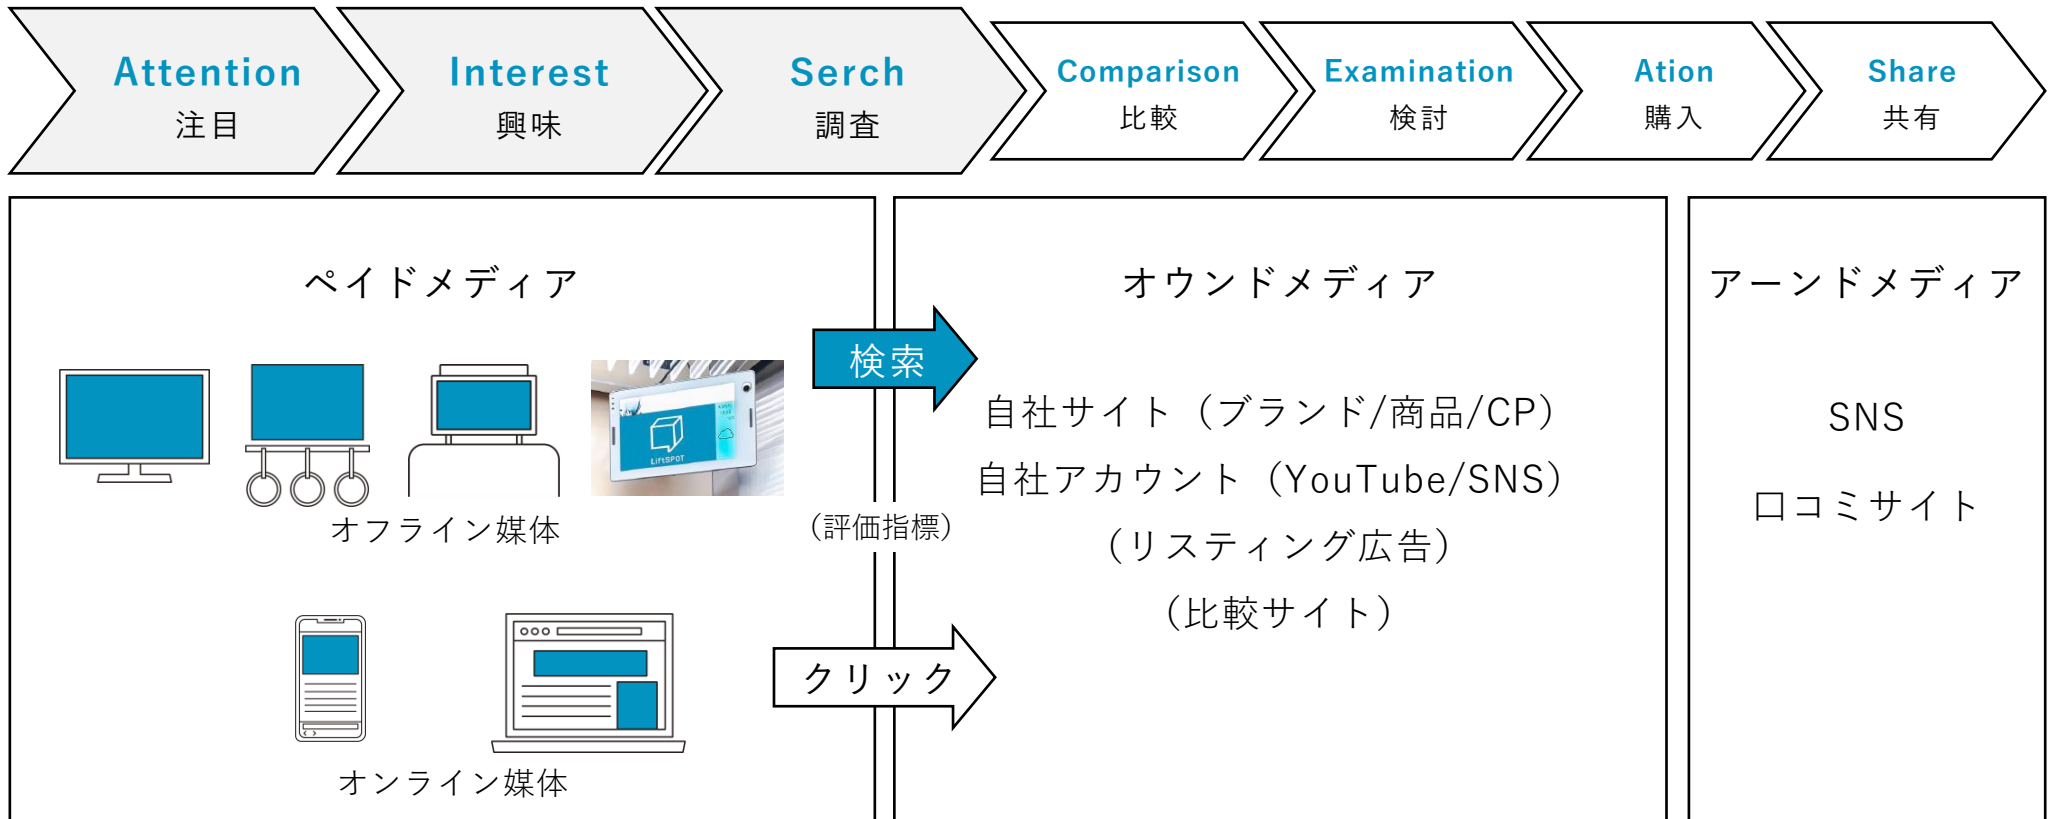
Attention
注目

Interest
興味

Serch
調査

Comparison
比較

Examination
検討

Ation
購入

Share
共有

ペイドメディア

LiftSPOT

オフライン媒体

オンライン媒体

検索

（評価指標）

クリック

オウンドメディア

自社サイト（ブランド/商品/CP）
自社アカウント（YouTube/SNS）
（リスティング広告）
（比較サイト）

アーンドメディア

SNS

口コミサイト